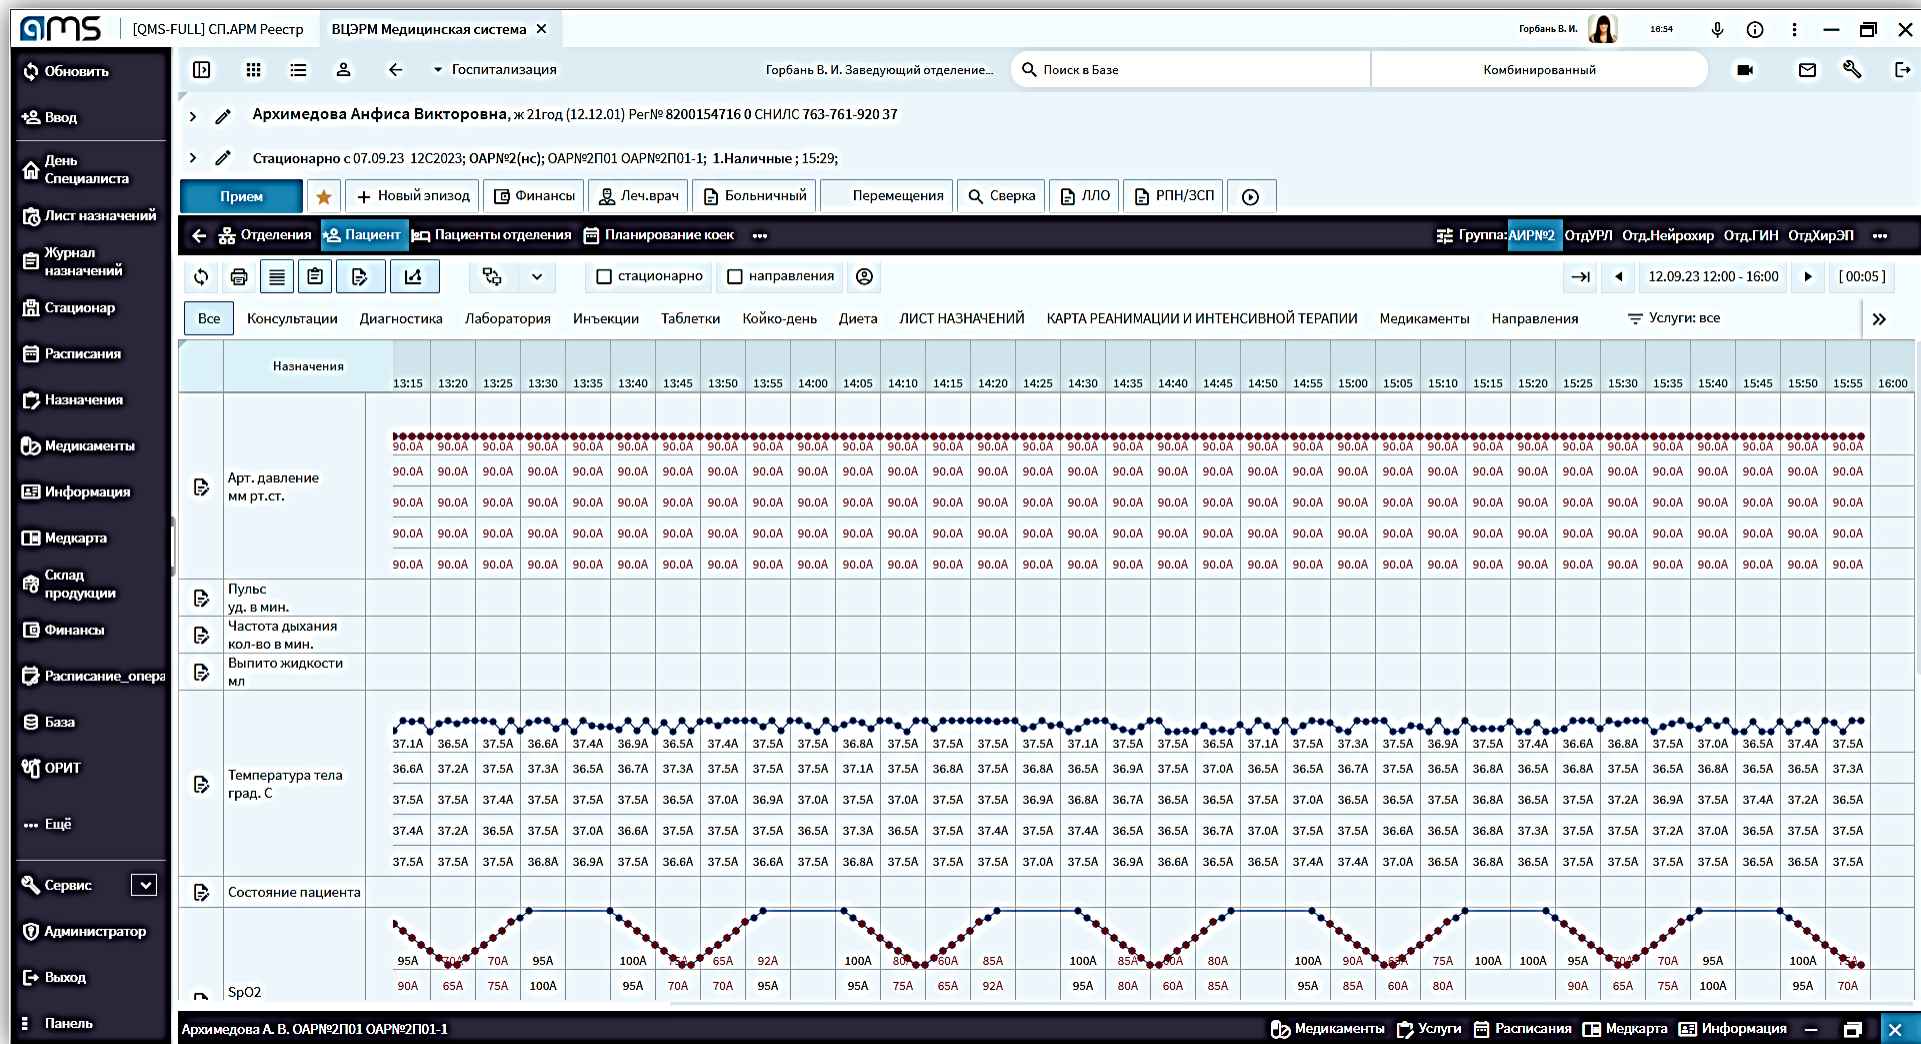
qms [QMS-FULL] СП.АРМ Реестр ВЦЭРМ Медицинская система ✕ Горбань В. И. 18:54

Обновить
Ввод
День Специалиста
Лист назначений
Журнал назначений
Стационар
Расписания
Назначения
Медикаменты
Информация
Медкарта
Склад продукции
Финансы
Расписание_опера
База
ОРИТ
Ещё
Сервис
Администратор
Выход
Панель

Госпитализация Горбань В. И. Заведующий отделение... Поиск в Базе Комбинированный

Архимедова Анфиса Викторовна, ж 21год (12.12.01) Рег№ 8200154716 0 СНИЛС 763-761-920 37

Стационарно с 07.09.23 12С2023; ОАРN№2(нс); ОАРN№2П01 ОАРN№2П01-1; 1.Наличные ; 15:29;

Прием Новый эпизод Финансы Леч.врач Больничный Перемещения Сверка ЛЛО РПН/ЗСП

Отделения Пациент Пациенты отделения Планирование коек ••• Группа: АИРN№2 ОтдУРЛ Отд.Нейрохир Отд.ГИН ОтдХирЭП •••

стационарно направления 12.09.23 12:00 - 16:00 [00:05]

Все Консультации Диагностика Лаборатория Инъекции Таблетки Койко-день Диета ЛИСТ НАЗНАЧЕНИЙ КАРТА РЕАНИМАЦИИ И ИНТЕНСИВНОЙ ТЕРАПИИ Медикаменты Направления Услуги: все

Назначения 13:15 13:20 13:25 13:30 13:35 13:40 13:45 13:50 13:55 14:00 14:05 14:10 14:15 14:20 14:25 14:30 14:35 14:40 14:45 14:50 14:55 15:00 15:05 15:10 15:15 15:20 15:25 15:30 15:35 15:40 15:45 15:50 15:55 16:00

Арт. давление мм рт.ст. 90.0A (all cells)

Пульс уд. в мин.
Частота дыхания кол-во в мин.
Выпито жидкости мл

Температура тела град. C
37.1A 36.5A 37.5A 36.6A 37.4A 36.9A 36.5A 37.4A 37.5A 37.5A 36.8A 37.5A 37.5A 37.5A 37.5A 37.1A 37.5A 37.5A 36.5A 37.1A 37.5A 37.3A 37.5A 36.9A 37.5A 37.4A 36.6A 36.8A 37.5A 37.0A 36.5A 37.4A 37.5A
36.6A 37.2A 37.5A 37.3A 36.5A 36.7A 37.3A 37.5A 37.5A 37.5A 37.1A 37.5A 36.8A 37.5A 36.8A 36.5A 36.9A 37.5A 37.0A 36.5A 37.5A 36.7A 37.5A 36.5A 36.8A 36.5A 36.8A 37.5A 36.5A 36.8A 37.5A 36.5A 37.3A
37.5A 37.5A 37.4A 37.5A 37.5A 37.5A 36.5A 37.0A 36.9A 37.0A 37.5A 37.0A 37.5A 37.5A 36.9A 36.8A 36.7A 36.5A 36.5A 37.5A 37.0A 36.5A 36.5A 37.5A 36.8A 36.5A 37.5A 37.2A 36.9A 37.5A 37.4A 37.2A 36.5A
37.4A 37.2A 36.5A 37.5A 37.0A 36.6A 37.5A 37.5A 37.5A 36.5A 37.3A 36.5A 37.5A 37.4A 37.5A 37.4A 36.5A 36.5A 36.7A 37.0A 37.5A 37.5A 36.6A 36.5A 36.8A 37.3A 37.5A 37.5A 37.2A 37.0A 36.5A 37.5A 37.5A
37.5A 37.5A 37.5A 36.8A 36.9A 37.5A 36.6A 37.5A 36.6A 37.5A 36.8A 37.5A 37.5A 37.5A 37.0A 37.5A 36.9A 36.6A 36.5A 36.5A 37.4A 37.4A 37.0A 36.5A 36.8A 36.5A 37.5A 37.5A 37.5A 37.5A 36.5A 36.5A 37.5A

Состояние пациента

SpO2
95A 70A 70A 95A 100A 65A 65A 92A 100A 80A 60A 85A 100A 85A 60A 80A 100A 90A 65A 75A 100A 100A 95A 70A 70A 95A 100A 75A
90A 65A 75A 100A 95A 70A 70A 95A 95A 75A 65A 92A 95A 80A 60A 85A 95A 85A 60A 80A 90A 65A 75A 100A 95A 70A

Архимедова А. В. ОАРN№2П01 ОАРN№2П01-1 Медикаменты Услуги Расписания Медкарта Информация